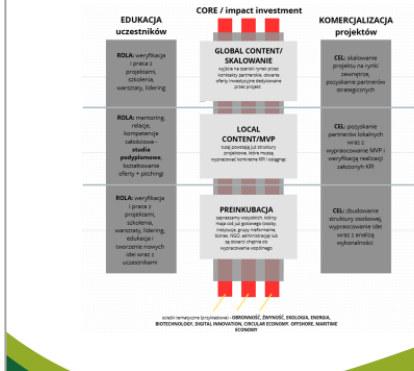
CORE / impact investment

EDUKACJA uczestników

KOMERCJALIZACJA projektów

ROLA: weryfikacja i praca z projektami, szkolenia, warsztaty, lidering

GLOBAL CONTENT / SKALOWANIE

wyjście na szerszy rynek przez kontakty partnerskie, złożenie oferty inwestycyjnej dedykowanej przez projekt

CEL: skalowanie projektu na rynki zewnętrzne, pozyskanie partnerów strategicznych

ROLA: mentoring, relacje, kompetencje całościowe - studia podyplomowe, kształtowanie oferty + pitchingi

LOCAL CONTENT/MVP

tutaj powstają już struktury projektowe, które muszą wypracować konkretne KPI i osiągnąć

CEL: pozyskanie partnerów lokalnych wraz z wypracowaniem MVP i weryfikacją realizacji założonych KPI

ROLA: weryfikacja i praca z projektami, szkolenia, warsztaty, lidering, edukacja i tworzenie nowych idei wraz z uczestnikami

PREINKUBACJA

zapraszamy wszystkich, którzy mają coś już gotowego (osoby, instytucje, grupy nieformalne, biznes, NGO, administracja) ale są otwarci chętne do wypracowania wspólnego

CEL: zbudowanie struktury osobowej, wypracowanie idei wraz z analizą wykonalności

obszar tematyczne (przykładowe) - OBRONNOŚĆ, ZMYSŁOŚĆ, EKOLOGIA, ENERGIA, BIOTECHNOLOGY, DIGITAL INNOVATION, CIRCULAR ECONOMY, OFFSHORE, MARITIME ECONOMY